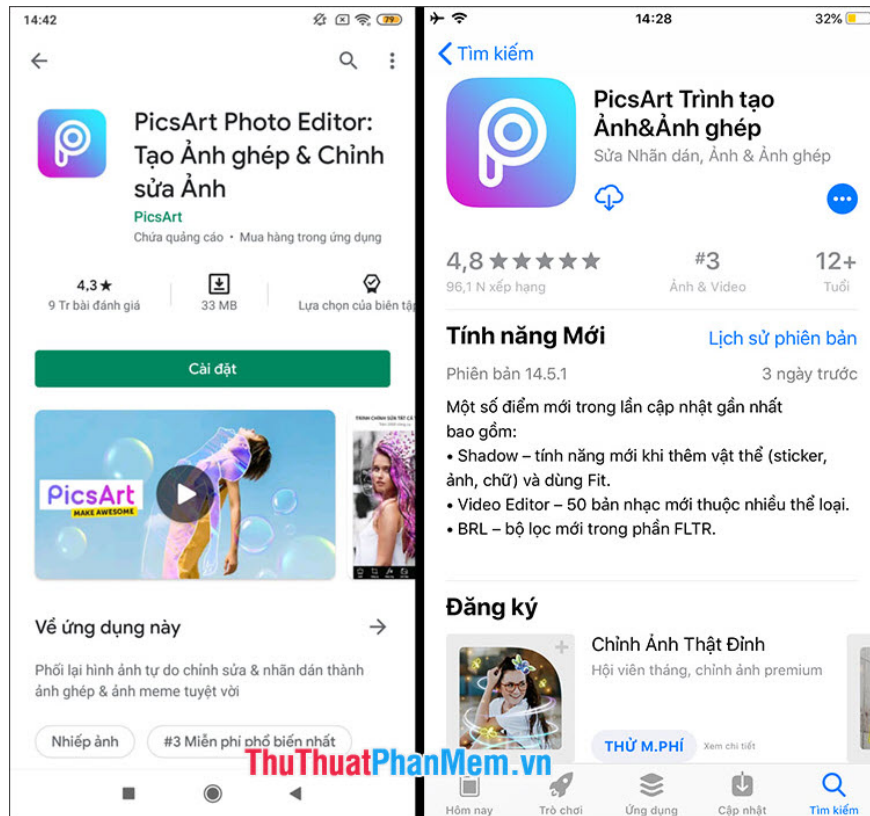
14:42 79

PicsArt Photo Editor: Tạo Ảnh ghép & Chỉnh sửa Ảnh
PicsArt
Chứa quảng cáo • Mua hàng trong ứng dụng

4,3★
9 Tr bài đánh giá
33 MB
Lựa chọn của biên tập

Cài đặt

PicsArt
MAKE AWESOME

Về ứng dụng này

Phối lại hình ảnh tự do chỉnh sửa & nhãn dán thành ảnh ghép & ảnh meme tuyệt vời

Nhiếp ảnh
#3 Miễn phí phổ biến nhất

14:28 32%

Tìm kiếm

PicsArt Trình tạo Ảnh&Ảnh ghép
Sửa Nhãn dán, Ảnh & Ảnh ghép

4,8 ★★★★★
96,1 N xếp hạng
#3
Ảnh & Video
12+
Tuổi

Tính năng Mới
Lịch sử phiên bản
Phiên bản 14.5.1
3 ngày trước

Một số điểm mới trong lần cập nhật gần nhất bao gồm:
• Shadow – tính năng mới khi thêm vật thể (sticker, ảnh, chữ) và dùng Fit.
• Video Editor – 50 bản nhạc mới thuộc nhiều thể loại.
• BRL – bộ lọc mới trong phần FLTR.

Đăng ký

Chỉnh Ảnh Thật Đỉnh
Hội viên tháng, chỉnh ảnh premium
THỬ M.PHÍ
Xem chi tiết

Hôm nay
Trò chơi
Ứng dụng
Cập nhật
Tìm kiếm

ThuThuatPhanMem.vn